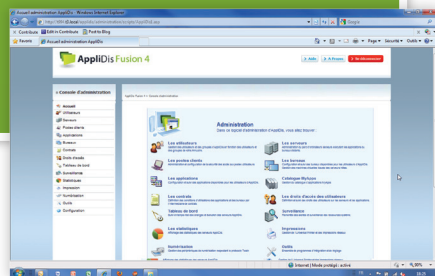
Accueil administration AppliDis - Windows Internet Explorer

http://SRV-IE.local/AppliDis/administration/accueil.aspx

Google

Contribute Edit in Contribute Post to Blog

Favoris Accueil administration AppliDis

Page Sécurité Outils

AppliDis Fusion 4

Aide A Propos Se déconnecter

Console d'administration

Accueil
Utilisateurs
Serveurs
Postes clients
Applications
Bureaux
Contrats
Droits d'accès
Tableau de bord
Surveillance
Statistiques
Impression
Numérotation
Outils
Configuration

Administration

Les utilisateurs
Les serveurs
Les postes clients
Les bureaux
Les applications
Catalogue MyApps
Les contrats
Les droits d'accès des utilisateurs
Tableau de bord
Surveillance
Les statistiques
Impression
Numérotation
Outils

Internet | Mode protégé : activé

100%